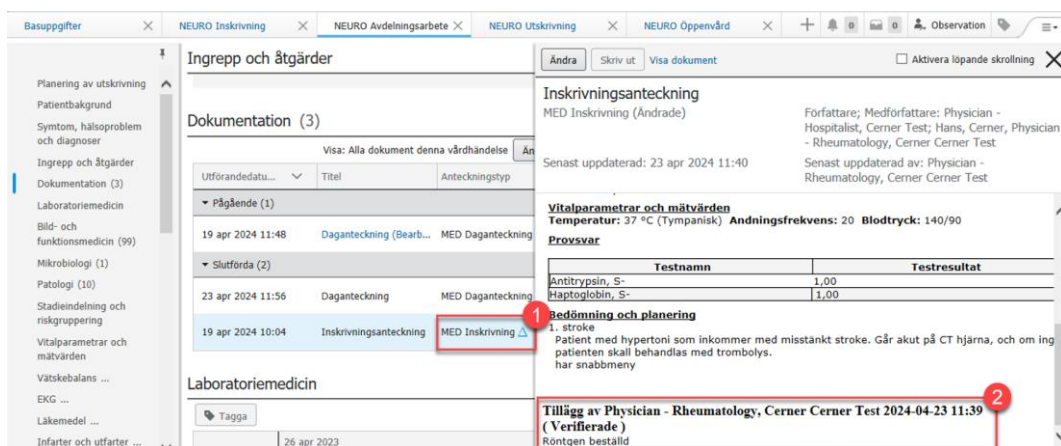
Basuppgifter × NEURO Inskrivning × NEURO Avdelningsarbete × NEURO Utskrivning × NEURO Öppenvård × + 0 0 Observation

Planering av utskrivning
Patientbakgrund
Symtom, hälsoproblem och diagnoser
Ingrepp och åtgärder
Dokumentation (3)
Laboratoriemedicin
Bild- och funktionsmedicin (99)
Mikrobiologi (1)
Patologi (10)
Stadieindelning och riskgruppering
Vitalparametrar och mätvärden
Vätskebalans ...
EKG ...
Läkemedel ...
Infarter och utfarter ...

Ingrepp och åtgärder

Dokumentation (3)

Visa: Alla dokument denna vårdhändelse

| Utförandedatu... | Titel | Anteckningstyp |
|---|---|---|
| ▾ Pågående (1) | | |
| 19 apr 2024 11:48 | Daganteckning (Bearb... | MED Daganteckning |
| ▾ Slutförda (2) | | |
| 23 apr 2024 11:56 | Daganteckning | MED Daganteckning |
| 19 apr 2024 10:04 | Inskrivningsanteckning | MED Inskrivning |

1

Laboratoriemedicin

Tagga

26 apr 2023

Ändra Skriv ut Visa dokument

Aktivera löpande skrollning

Inskrivningsanteckning
MED Inskrivning (Ändrade)

Författare; Medförfattare: Physician - Hospitalist, Cerner Test; Hans, Cerner, Physician - Rheumatology, Cerner Cerner Test

Senast uppdaterad: 23 apr 2024 11:40

Senast uppdaterad av: Physician - Rheumatology, Cerner Cerner Test

Vitalparametrar och mätvärden
Temperatur: 37 °C (Tympanisk) Andningsfrekvens: 20 Blodtryck: 140/90

Provsvar

| Testnamn | Testresultat |
|---|---|
| Antitrypsin, S- | 1,00 |
| Haptoglobin, S- | 1,00 |

Bedömning och planering
1. stroke
Patient med hypertoni som inkommer med misstänkt stroke. Går akut på CT hjärna, och om ing patienten skall behandlas med trombolys.
har snabbmeny

2

Tillägg av Physician - Rheumatology, Cerner Cerner Test 2024-04-23 11:39 ( Verifierade )
Röntgen beställd